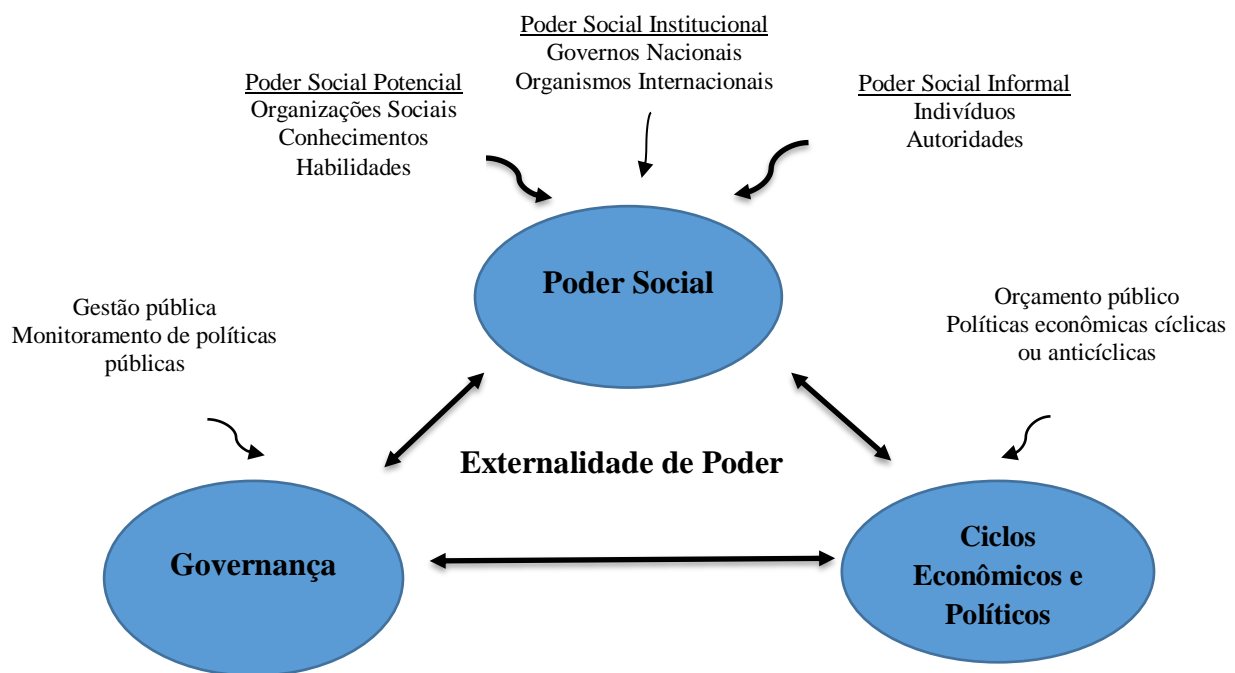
Poder Social Institucional
Governos Nacionais
Organismos Internacionais

Poder Social Potencial
Organizações Sociais
Conhecimentos
Habilidades

Poder Social Informal
Indivíduos
Autoridades

Poder Social

Gestão pública
Monitoramento de políticas públicas

Orçamento público
Políticas econômicas cíclicas ou anticíclicas

Externalidade de Poder

Governança

Ciclos Econômicos e Políticos